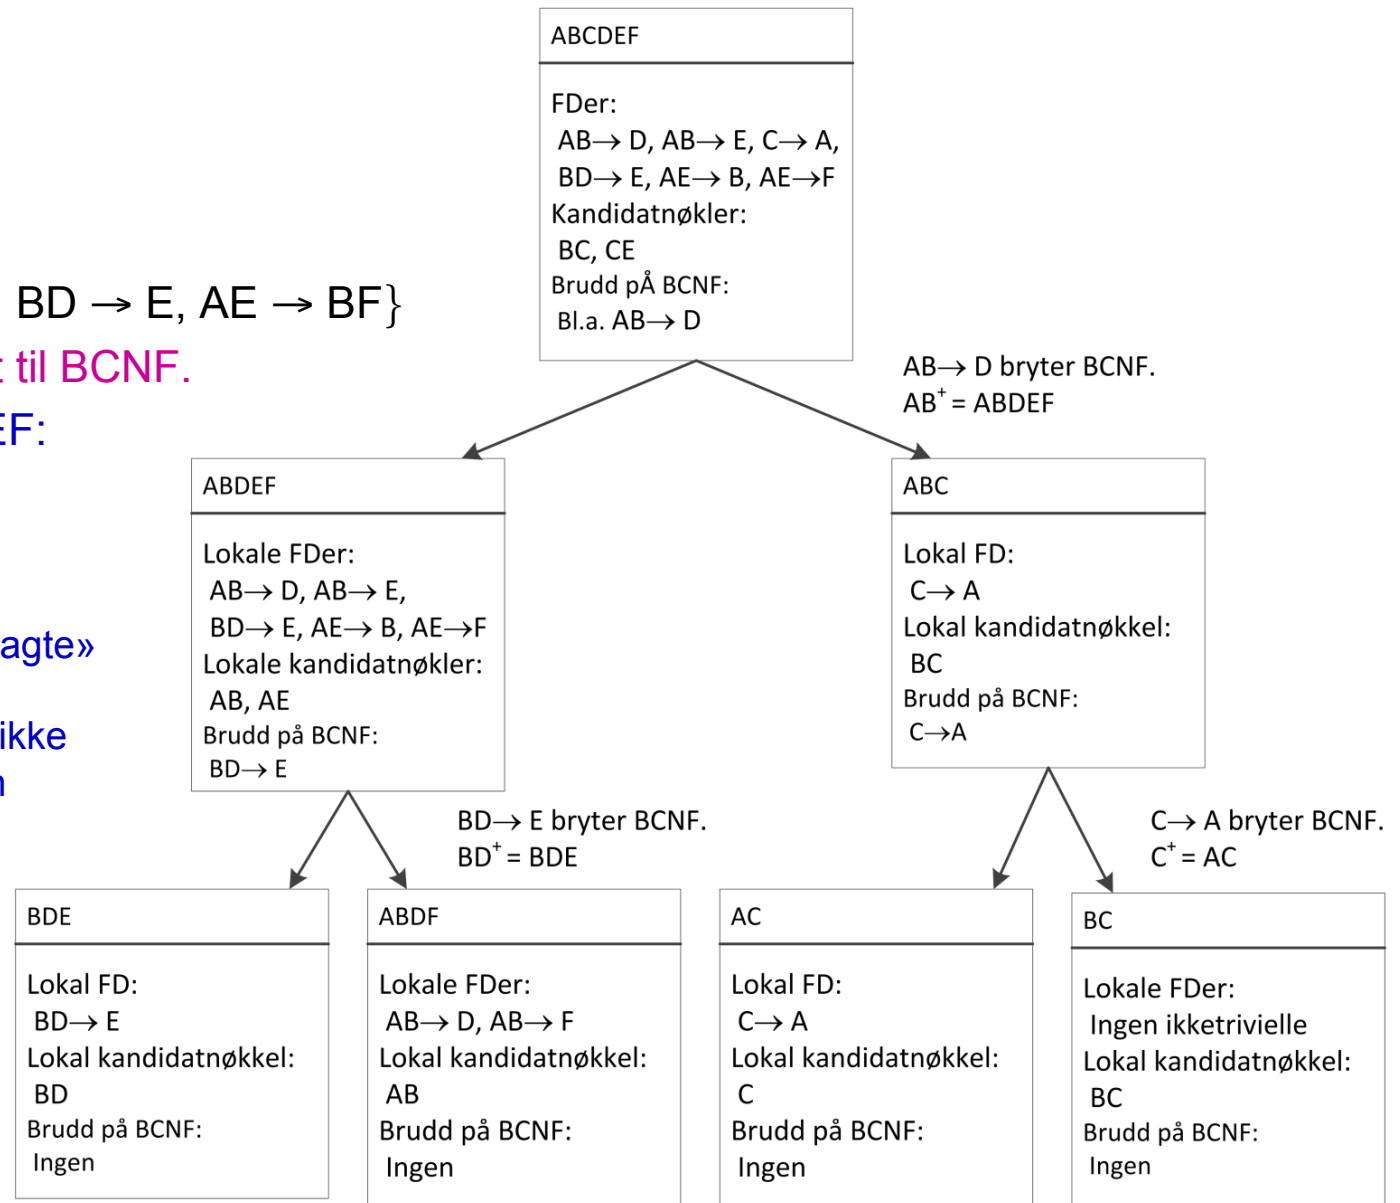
BD → E, AE → BF}
til BCNF.
F:
agte»
ikke

ABCDEF

FDer:
AB→ D, AB→ E, C→ A,
BD→ E, AE→ B, AE→F
Kandidatnøkler:
BC, CE
Brudd pÅ BCNF:
Bl.a. AB→ D

AB→ D bryter BCNF.
$AB^+$ = ABDEF

ABDEF

Lokale FDer:
AB→ D, AB→ E,
BD→ E, AE→ B, AE→F
Lokale kandidatnøkler:
AB, AE
Brudd på BCNF:
BD→ E

ABC

Lokal FD:
C→ A
Lokal kandidatnøkkel:
BC
Brudd på BCNF:
C→A

BD→ E bryter BCNF.
$BD^+$ = BDE

C→ A bryter BCNF.
$C^+$ = AC

BDE

Lokal FD:
BD→ E
Lokal kandidatnøkkel:
BD
Brudd på BCNF:
Ingen

ABDF

Lokale FDer:
AB→ D, AB→ F
Lokal kandidatnøkkel:
AB
Brudd på BCNF:
Ingen

AC

Lokal FD:
C→ A
Lokal kandidatnøkkel:
C
Brudd på BCNF:
Ingen

BC

Lokale FDer:
Ingen ikketrivielle
Lokal kandidatnøkkel:
BC
Brudd på BCNF:
Ingen